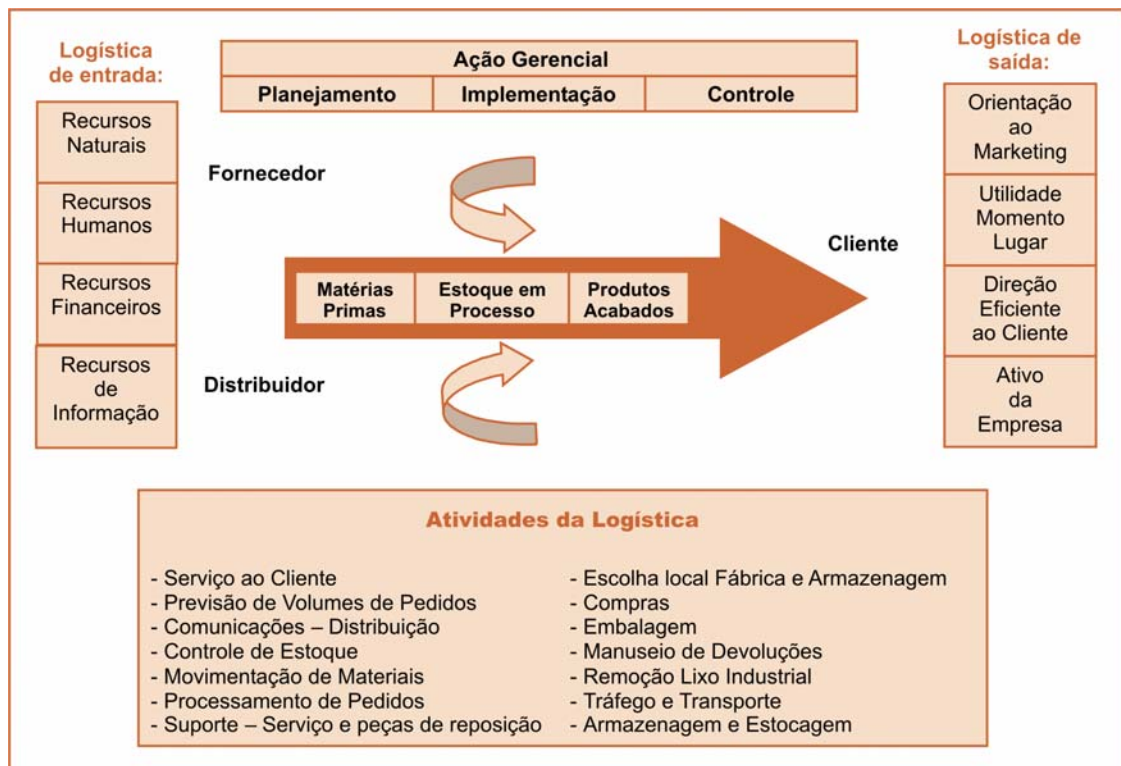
Logística de entrada:

Recursos Naturais

Recursos Humanos

Recursos Financeiros

Recursos de Informação

Ação Gerencial

| Planejamento | Implementação | Controle |
|---|---|---|

Logística de saída:

Orientação ao Marketing

Utilidade Momento Lugar

Direção Eficiente ao Cliente

Ativo da Empresa

Fornecedor

Cliente

Matérias Primas

Estoque em Processo

Produtos Acabados

Distribuidor

Atividades da Logística

- Serviço ao Cliente
- Previsão de Volumes de Pedidos
- Comunicações – Distribuição
- Controle de Estoque
- Movimentação de Materiais
- Processamento de Pedidos
- Suporte – Serviço e peças de reposição

- Escolha local Fábrica e Armazenagem
- Compras
- Embalagem
- Manuseio de Devoluções
- Remoção Lixo Industrial
- Tráfego e Transporte
- Armazenagem e Estocagem